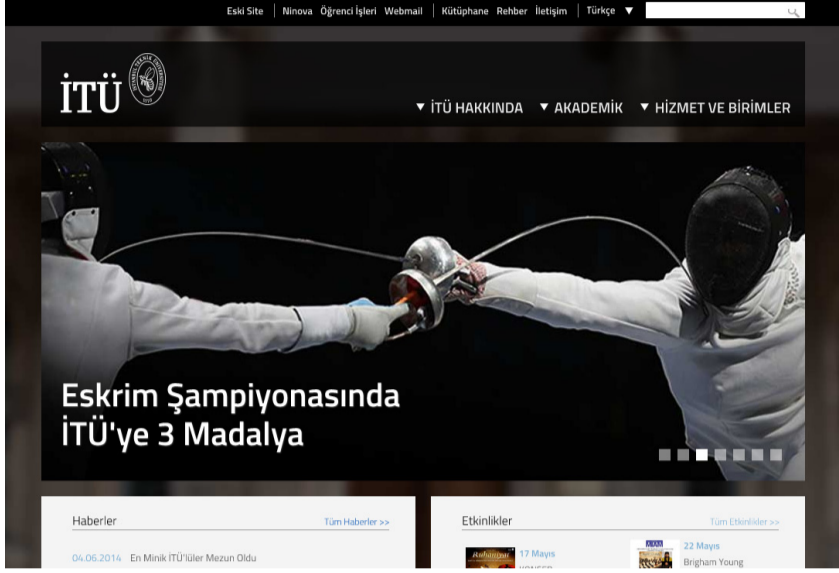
Eski Site | Ninova Öğrenci İşleri Webmail | Kütüphane Rehber İletişim | Türkçe ▼

İTÜ

▼ İTÜ HAKKINDA ▼ AKADEMİK ▼ HİZMET VE BİRİMLER

Eskrim Şampiyonasında İTÜ'ye 3 Madalya

Haberler
Tüm Haberler >>

04.06.2014 En Minik İTÜ'lüler Mezun Oldu

Etkinlikler
Tüm Etkinlikler >>

17 Mayıs
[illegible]

22 Mayıs
Brigham Young